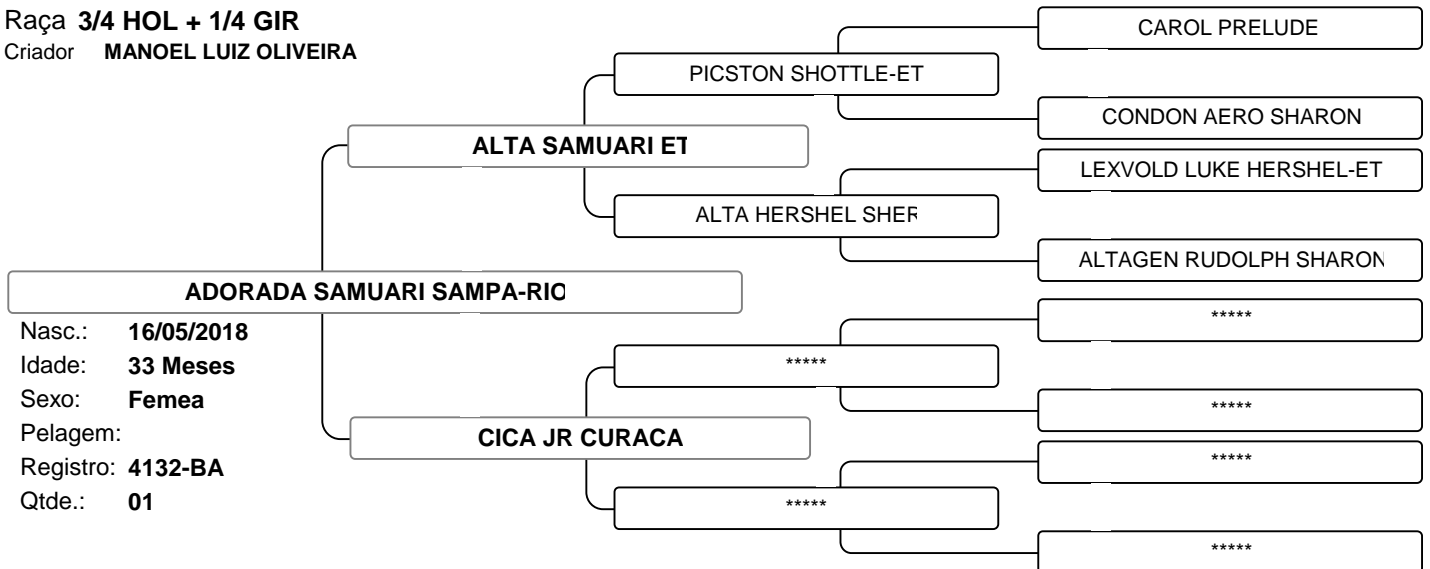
Raça 3/4 HOL + 1/4 GIR
Criador MANOEL LUIZ OLIVEIRA

CAROL PRELUDE

PICSTON SHOTTLE-ET

CONDON AERO SHARON

ALTA SAMUARI ET

LEXVOLD LUKE HERSHEL-ET

ALTA HERSHEL SHER

ALTAGEN RUDOLPH SHARON

ADORADA SAMUARI SAMPA-RIO

Nasc.: 16/05/2018
Idade: 33 Meses
Sexo: Femea
Pelagem:
Registro: 4132-BA
Qtde.: 01

*****

*****

*****

CICA JR CURACA

*****

*****

*****